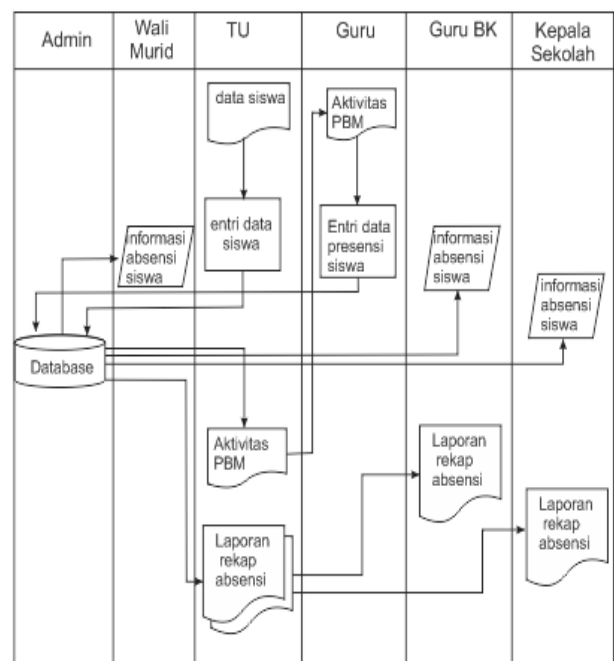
| Admin | Wali Murid | TU | Guru | Guru BK | Kepala Sekolah |
|---|---|---|---|---|---|

data siswa

Aktivitas PBM

entri data siswa

Entri data presensi siswa

informasi absensi siswa

informasi absensi siswa

informasi absensi siswa

Database

Aktivitas PBM

Laporan rekap absensi

Laporan rekap absensi

Laporan rekap absensi